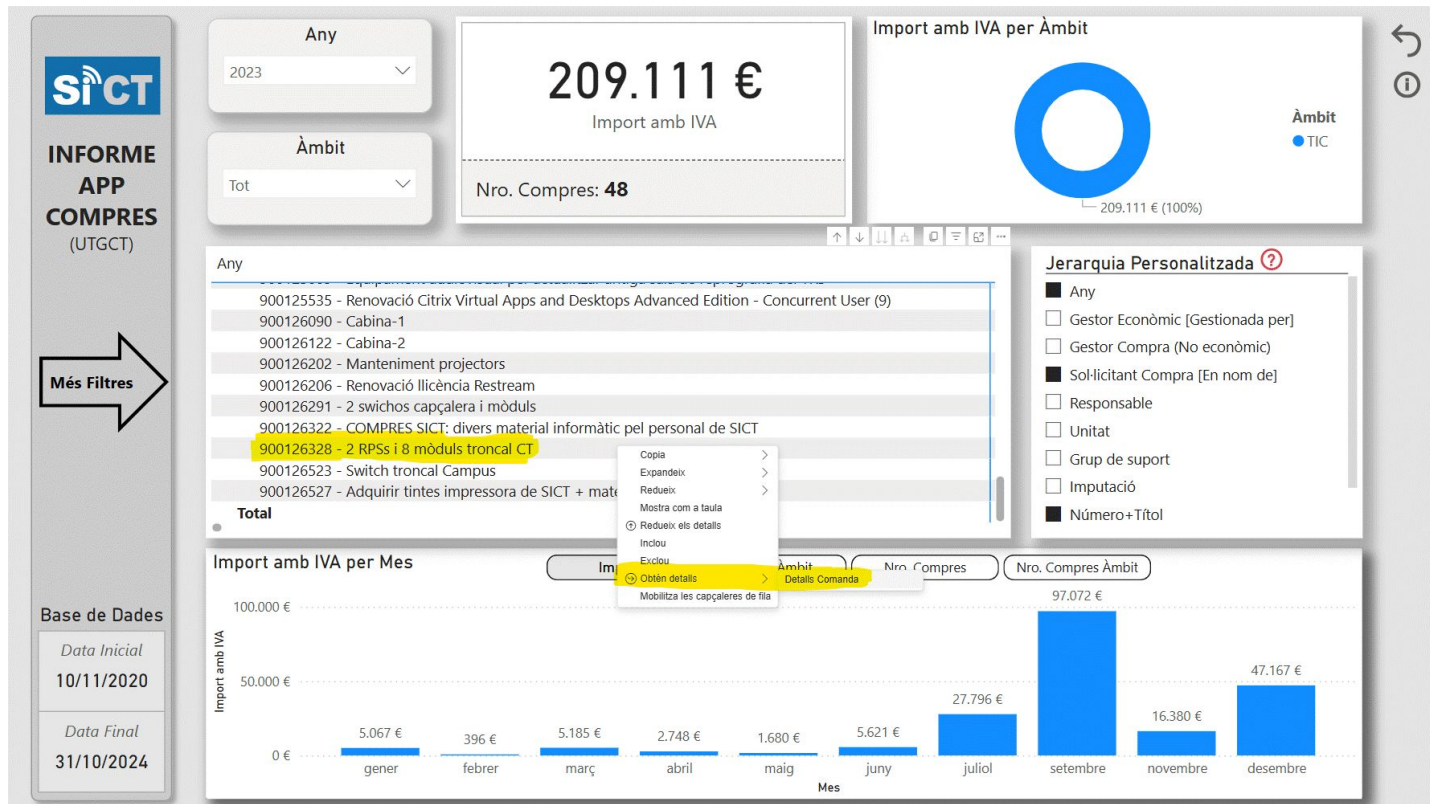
SiCT

INFORME APP COMPRES
(UTGCT)

Més Filtres

Base de Dades
Data Inicial
10/11/2020
Data Final
31/10/2024

Any
2023

Àmbit
Tot

209.111 €
Import amb IVA

Nro. Compres: 48

Import amb IVA per Àmbit
Àmbit
TIC
209.111 € (100%)

Any
900125535 - Renovació Citrix Virtual Apps and Desktops Advanced Edition - Concurrent User (9)
900126090 - Cabina-1
900126122 - Cabina-2
900126202 - Manteniment projectors
900126206 - Renovació llicència Restream
900126291 - 2 swichos capçalera i mòduls
900126322 - COMPRES SICT: divers material informàtic pel personal de SICT
900126328 - 2 RPSs i 8 mòduls troncal CT
900126523 - Switch troncal Campus
900126527 - Adquirir tintes impressora de SICT + mate
Total

Copia
Expandeix
Redueix
Mostra com a taula
Redueix els detalls
Inclou
Exclou
Obtén detalls
Mobilitza les capçaleres de fila
Details Comanda

Jerarquia Personalitzada
Any
Gestor Econòmic [Gestionada per]
Gestor Compra (No econòmic)
Sol·licitant Compra [En nom de]
Responsable
Unitat
Grup de suport
Imputació
Número+Títol

Import amb IVA per Mes
Imp
Àmbit
Nro. Compres
Nro. Compres Àmbit

100.000 €
50.000 €
0 €
Import amb IVA

| gener | febrer | març | abril | maig | juny | juliol | setembre | novembre | desembre |
|---|---|---|---|---|---|---|---|---|---|
| 5.067 € | 396 € | 5.185 € | 2.748 € | 1.680 € | 5.621 € | 27.796 € | 97.072 € | 16.380 € | 47.167 € |

Mes